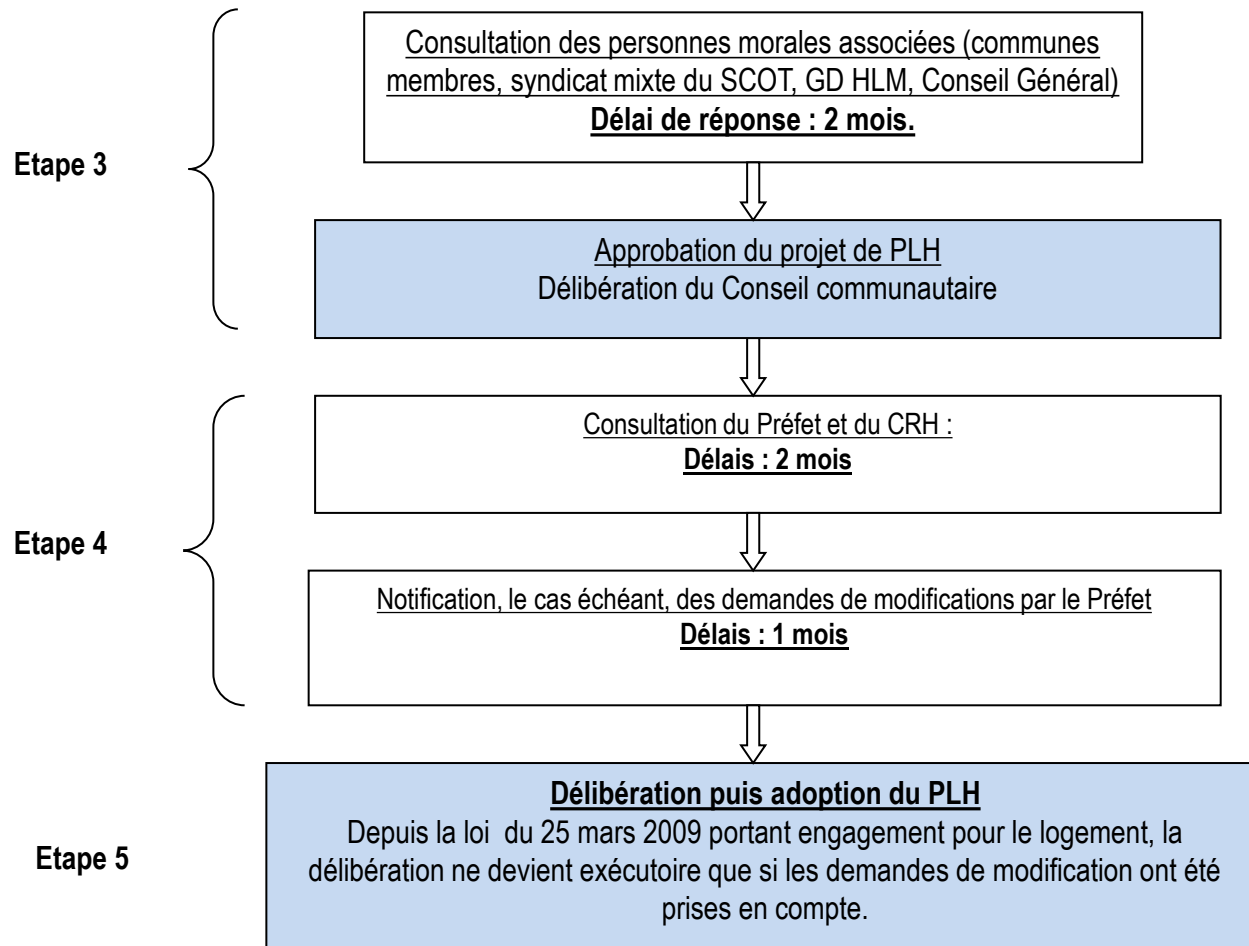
Etape 3

Consultation des personnes morales associées (communes membres, syndicat mixte du SCOT, GD HLM, Conseil Général)
**Délai de réponse : 2 mois.**

Approbation du projet de PLH
Délibération du Conseil communautaire

Etape 4

Consultation du Préfet et du CRH :
**Délais : 2 mois**

Notification, le cas échéant, des demandes de modifications par le Préfet
**Délais : 1 mois**

Etape 5

**Délibération puis adoption du PLH**
Depuis la loi du 25 mars 2009 portant engagement pour le logement, la délibération ne devient exécutoire que si les demandes de modification ont été prises en compte.